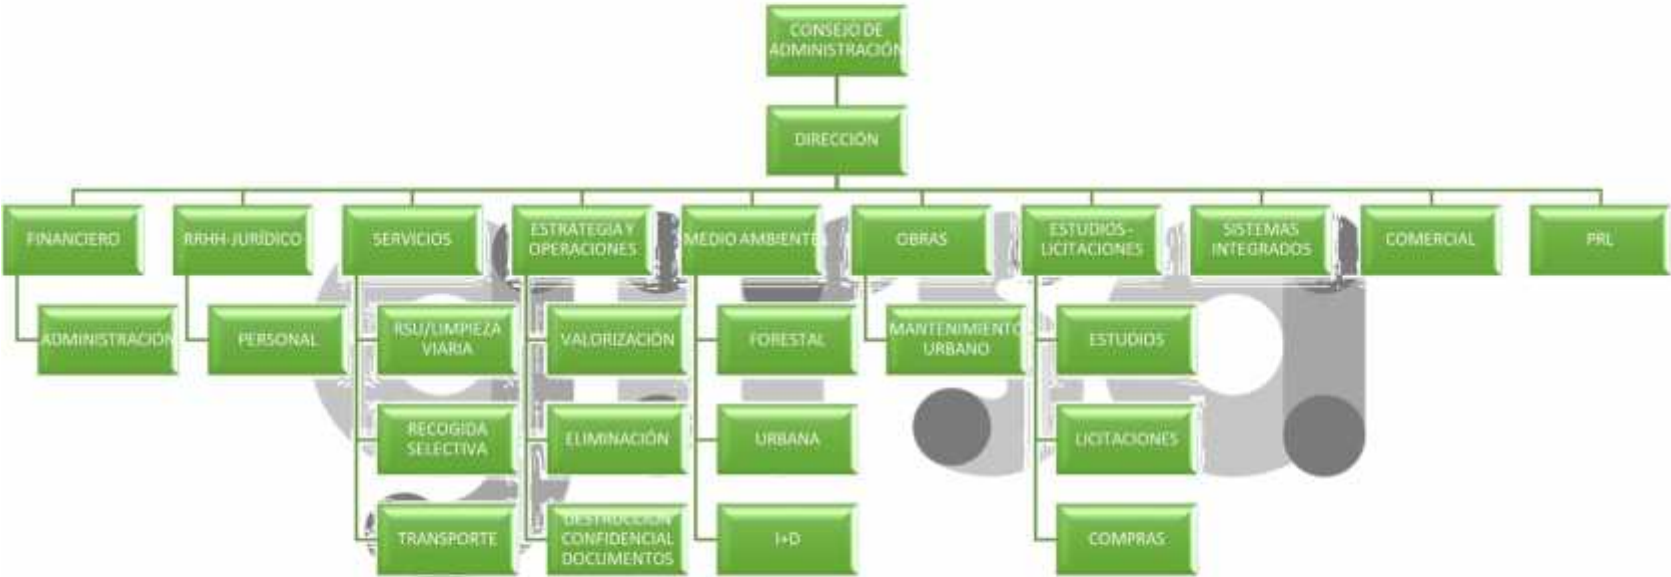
CONSEJO DE ADMINISTRACIÓN

DIRECCIÓN

FINANCIERO

ADMINISTRACIÓN

RRHH-JURÍDICO

PERSONAL

SERVICIOS

RSU/LIMPIEZA VIARIA

RECOGIDA SELECTIVA

TRANSPORTE

ESTRATEGIA Y OPERACIONES

VALORIZACIÓN

ELIMINACIÓN

DESTRUCCIÓN CONFIDENCIAL DOCUMENTOS

MEDIO AMBIENTE

FORESTAL

URBANA

I+D

OBRAS

MANTENIMIENTO URBANO

ESTUDIOS - LICITACIONES

ESTUDIOS

LICITACIONES

COMPRAS

SISTEMAS INTEGRADOS

COMERCIAL

PRL